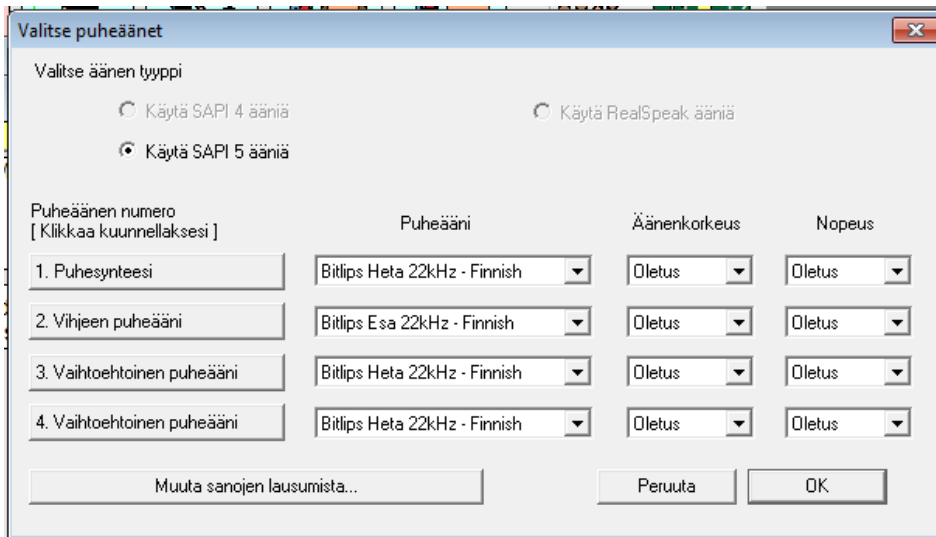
Valitse puheäänet

Valitse äänen tyyppi

Käytä SAPI 4 ääniä

Käytä RealSpeak ääniä

Käytä SAPI 5 ääniä

| Puheäänen numero [ Klikkaa kuunnellaksesi ] | Puheääni | Äänenkorkeus | Nopeus |
|---|---|---|---|
| 1. Puhesynteesi | Bitlips Heta 22kHz - Finnish | Oletus | Oletus |
| 2. Vihjeen puheääni | Bitlips Esa 22kHz - Finnish | Oletus | Oletus |
| 3. Vaihtoehtoinen puheääni | Bitlips Heta 22kHz - Finnish | Oletus | Oletus |
| 4. Vaihtoehtoinen puheääni | Bitlips Heta 22kHz - Finnish | Oletus | Oletus |

Muuta sanojen lausumista...

Peruuta

OK